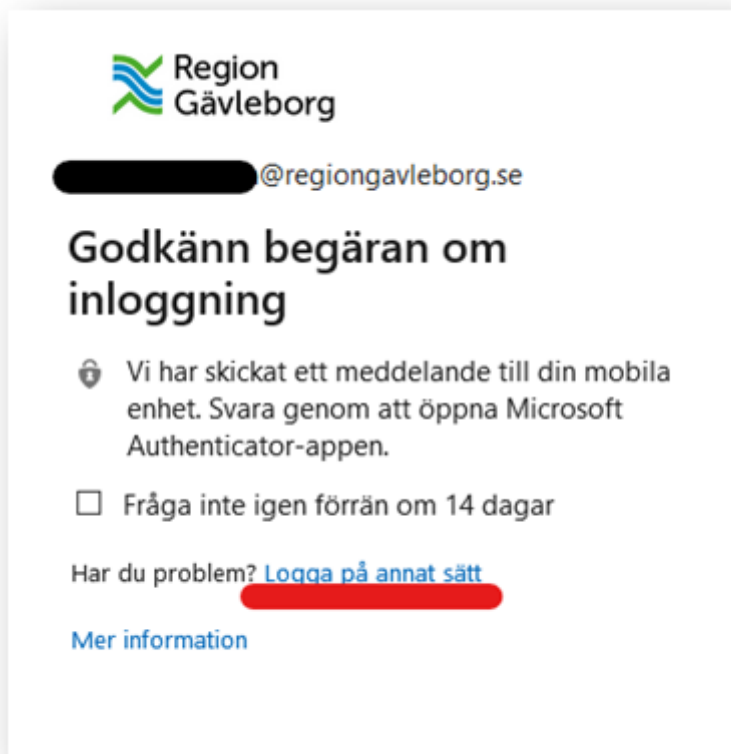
Region Gävleborg

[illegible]@regiongavleborg.se

Godkänn begäran om inloggning

Vi har skickat ett meddelande till din mobila enhet. Svara genom att öppna Microsoft Authenticator-appen.

Fråga inte igen förrän om 14 dagar

Har du problem? Logga på annat sätt

Mer information